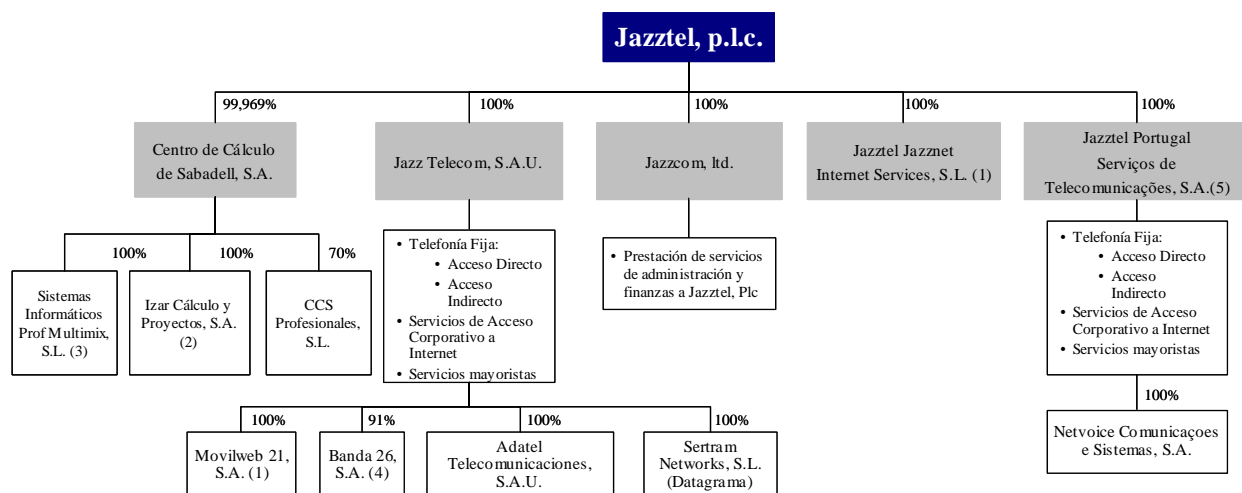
Jazztel, p.l.c.

99,969%

100%

100%

100%

100%

Centro de Cálculo de Sabadell, S.A.

Jazz Telecom, S.A.U.

Jazzcom, ltd.

Jazztel Jazznet Internet Services, S.L. (1)

Jazztel Portugal Serviços de Telecomunicações, S.A.(5)

100%

100%

70%

Sistemas Informáticos Prof Multimix, S.L. (3)

Izar Cálculo y Proyectos, S.A. (2)

CCS Profesionales, S.L.

• Telefonía Fija:
  • Acceso Directo
  • Acceso Indirecto
• Servicios de Acceso Corporativo a Internet
• Servicios mayoristas

• Prestación de servicios de administración y finanzas a Jazztel, Plc

• Telefonía Fija:
  • Acceso Directo
  • Acceso Indirecto
• Servicios de Acceso Corporativo a Internet
• Servicios mayoristas

100%

100%

91%

100%

100%

Movilweb 21, S.A. (1)

Banda 26, S.A. (4)

Adatel Telecomunicaciones, S.A.U.

Sertram Networks, S.L. (Datagrama)

Netvoice Comunicaçoes e Sistemas, S.A.